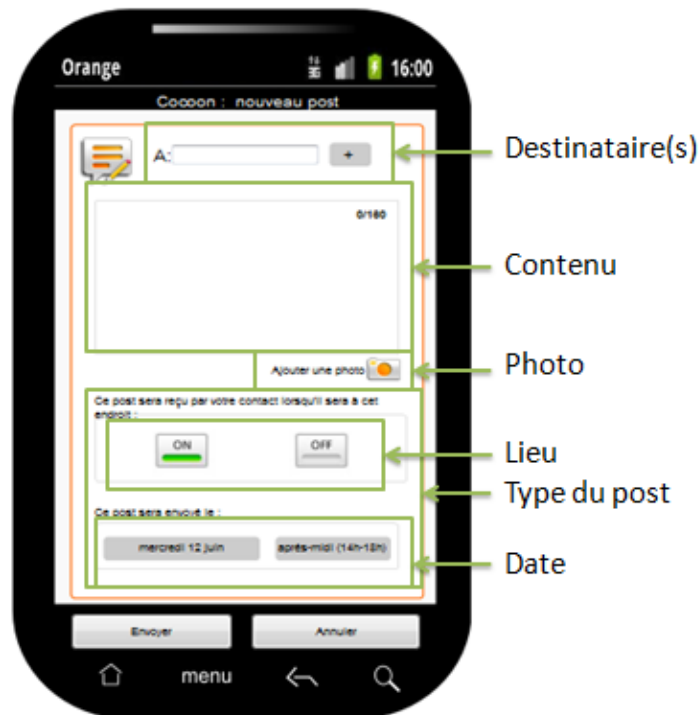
Orange
16:00
Cocoon : nouveau post

A:
+

0/160

Ajouter une photo

Ce post sera reçu par votre contact lorsqu'il sera à cet endroit :

ON
OFF

Ce post sera envoyé le :

mercredi 12 juin
après-midi (14h-18h)

Envoyer
Annuler

menu

Destinataire(s)
Contenu
Photo
Lieu
Type du post
Date